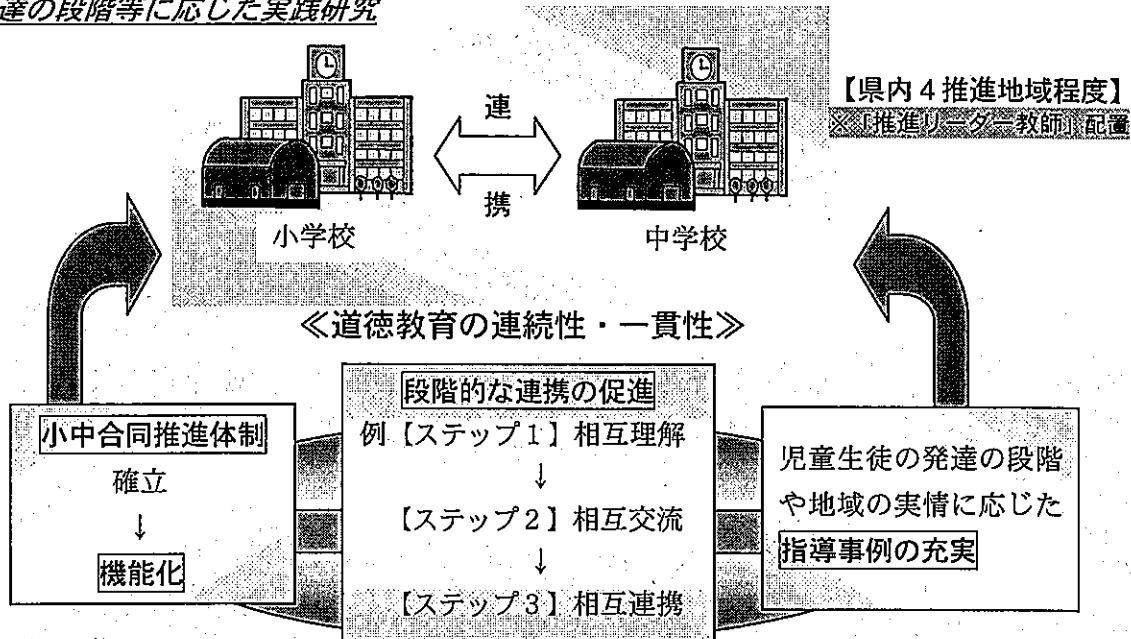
達の段階等に応じた実践研究

【県内４推進地域程度】
※「推進リーダー教師」配置

連

携

小学校

中学校

≪道徳教育の連続性・一貫性≫

小中合同推進体制
確立
↓
機能化

段階的な連携の促進
例【ステップ１】相互理解
↓
【ステップ２】相互交流
↓
【ステップ３】相互連携

児童生徒の発達の段階や地域の実情に応じた指導事例の充実